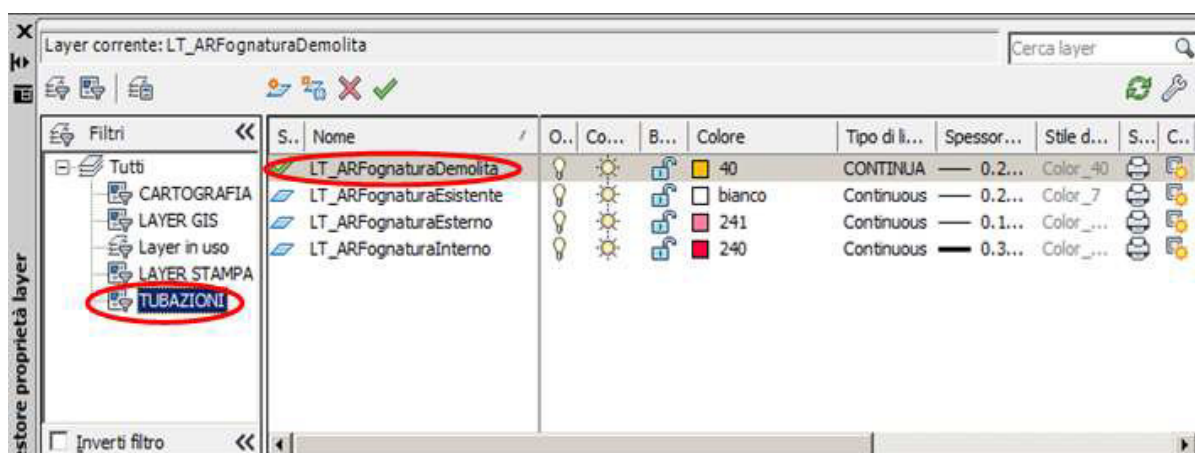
Layer corrente: LT_ARFognaturaDemolita

Cerca layer

Filtri

Tutti
CARTOGRAFIA
LAYER GIS
Layer in uso
LAYER STAMPA
TUBAZIONI

Inverti filtro

| S... | Nome | O... | Co... | B... | Colore | Tipo di li... | Spessor... | Stile d... | S... | C... |
|---|---|---|---|---|---|---|---|---|---|---|
| | LT_ARFognaturaDemolita | | | | 40 | CONTINUA | — 0.2... | Color_40 | | |
| | LT_ARFognaturaEsistente | | | | bianco | Continuous | — 0.2... | Color_7 | | |
| | LT_ARFognaturaEsterno | | | | 241 | Continuous | — 0.1... | Color_... | | |
| | LT_ARFognaturaInterno | | | | 240 | Continuous | — 0.3... | Color_... | | |

estore proprietà layer